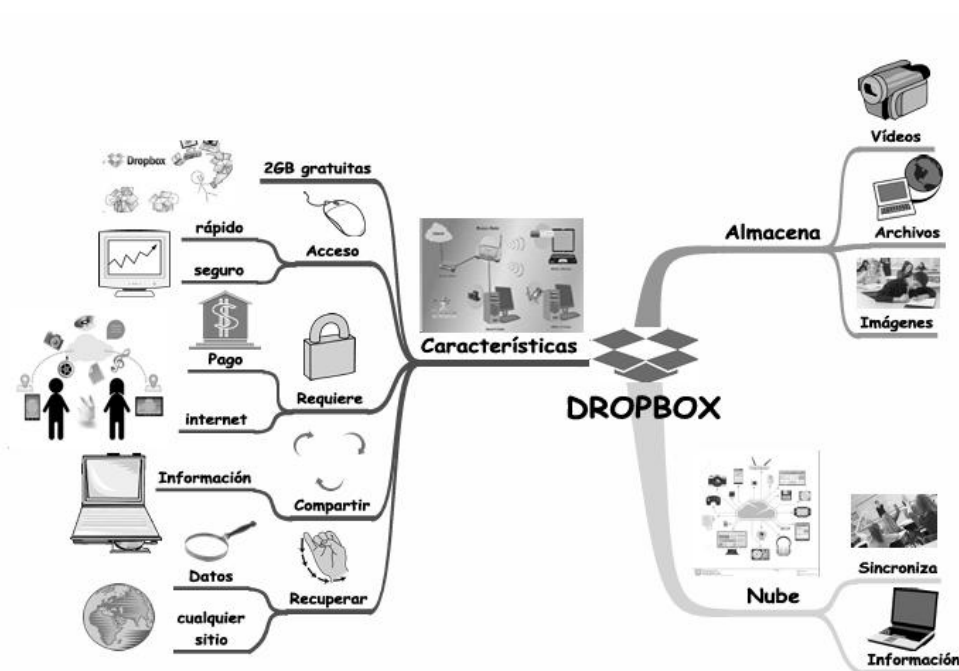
Dropbox

2GB gratuitas

rápido

Acceso

seguro

Pago

Requiere

internet

Información

Compartir

Datos

Recuperar

cualquier sitio

Características

DROPBOX

Almacena

Vídeos

Archivos

Imágenes

Nube

Sincroniza

Información